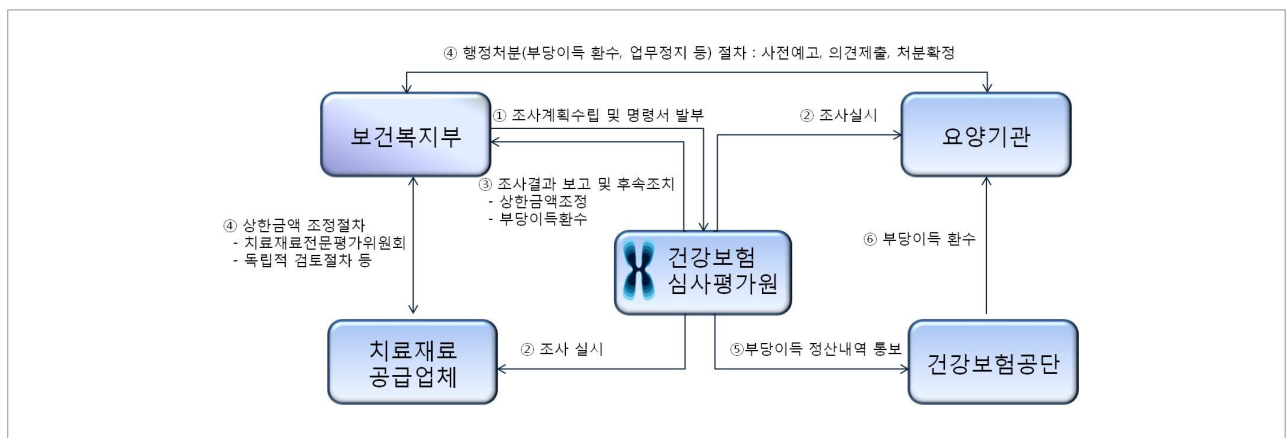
④ 행정처분(부당이득 환수, 업무정지 등) 절차 : 사전예고, 의견제출, 처분확정

보건복지부

① 조사계획수립 및 명령서 발부

② 조사실시

요양기관

③ 조사결과 보고 및 후속조치
- 상한금액조정
- 부당이득환수

④ 상한금액 조정절차
- 치료재료전문평가위원회
- 독립적 검토절차 등

건강보험
심사평가원

⑥ 부당이득 환수

치료재료
공급업체

② 조사 실시

⑤부당이득 정산내역 통보

건강보험공단